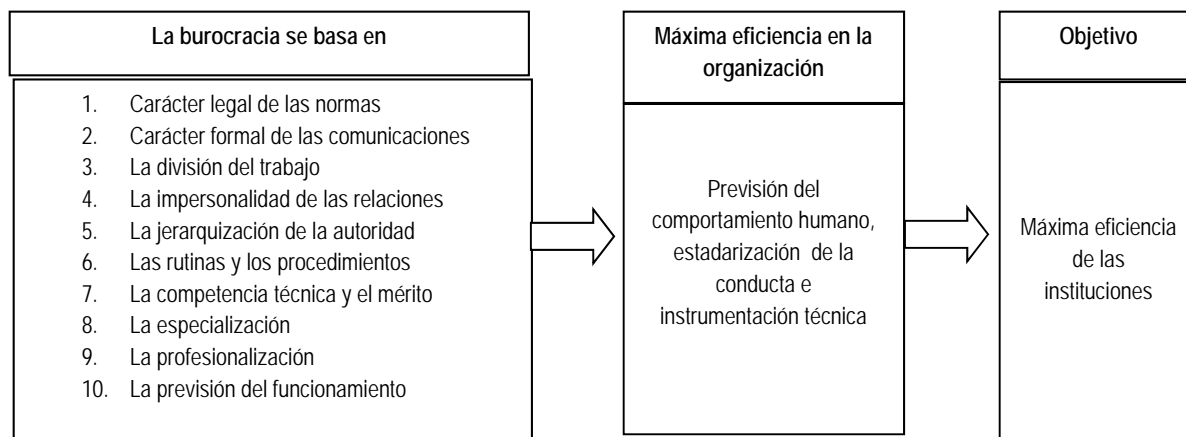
La burocracia se basa en

1. Carácter legal de las normas
2. Carácter formal de las comunicaciones
3. La división del trabajo
4. La impersonalidad de las relaciones
5. La jerarquización de la autoridad
6. Las rutinas y los procedimientos
7. La competencia técnica y el mérito
8. La especialización
9. La profesionalización
10. La previsión del funcionamiento

Máxima eficiencia en la organización

Previsión del comportamiento humano, estadarización de la conducta e instrumentación técnica

Objetivo

Máxima eficiencia de las instituciones